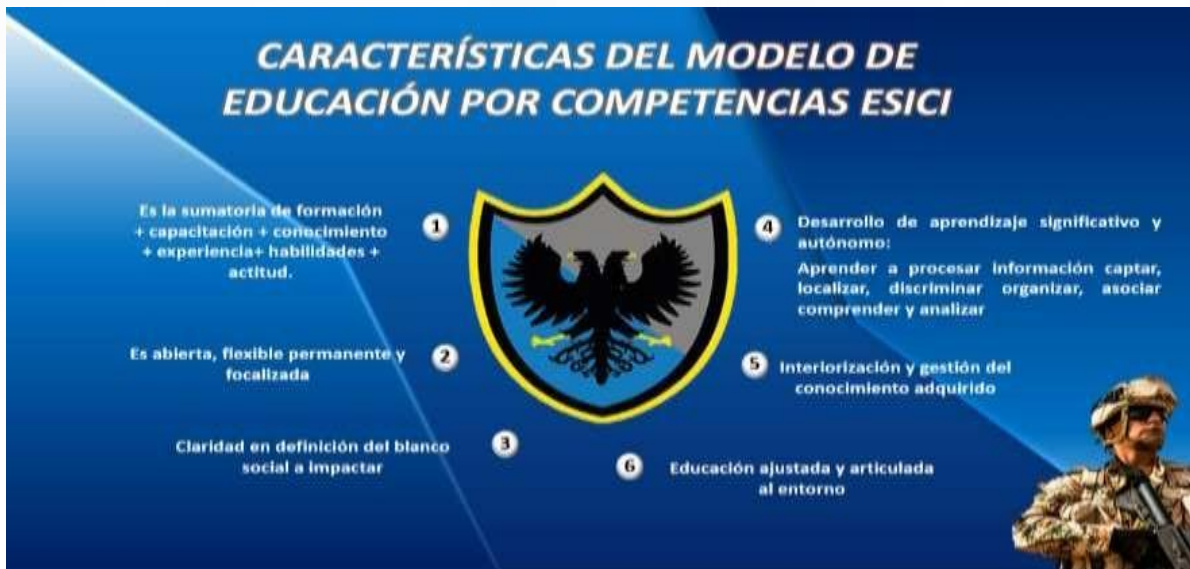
CARACTERÍSTICAS DEL MODELO DE EDUCACIÓN POR COMPETENCIAS ESICI

1 Es la sumatoria de formación + capacitación + conocimiento + experiencia+ habilidades + actitud.

2 Es abierta, flexible permanente y focalizada

3 Claridad en definición del blanco social a impactar

4 Desarrollo de aprendizaje significativo y autónomo:

Aprender a procesar información captar, localizar, discriminar organizar, asociar comprender y analizar

5 Interiorización y gestión del conocimiento adquirido

6 Educación ajustada y articulada al entorno